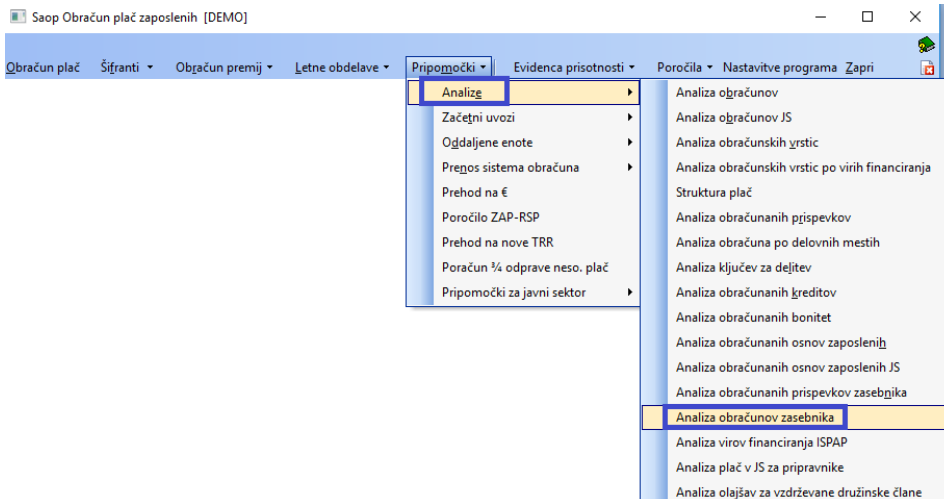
Saop Obračun plač zaposlenih [DEMO]

Obračun plač Šifranti ▾ Obračun premij ▾ Letne obdelave ▾ Pripomočki ▾ Evidenca prisotnosti ▾ Poročila ▾ Nastavitve programa Zapri

Analize
Začetni uvozi
Oddaljene enote
Prenos sistema obračuna
Prehod na €
Poročilo ZAP-RSP
Prehod na nove TRR
Poračun ¾ odprave neso. plač
Pripomočki za javni sektor

Analiza obračunov
Analiza obračunov JS
Analiza obračunskih vrstic
Analiza obračunskih vrstic po virih financiranja
Struktura plač
Analiza obračunanih prispevkov
Analiza obračuna po delovnih mestih
Analiza ključev za delitev
Analiza obračunanih kreditov
Analiza obračunanih bonitet
Analiza obračunanih osnov zaposlenih
Analiza obračunanih osnov zaposlenih JS
Analiza obračunanih prispevkov zasebnika
Analiza obračunov zasebnika
Analiza virov financiranja ISPAP
Analiza plač v JS za pripravnike
Analiza olajšav za vzdrževane družinske člane